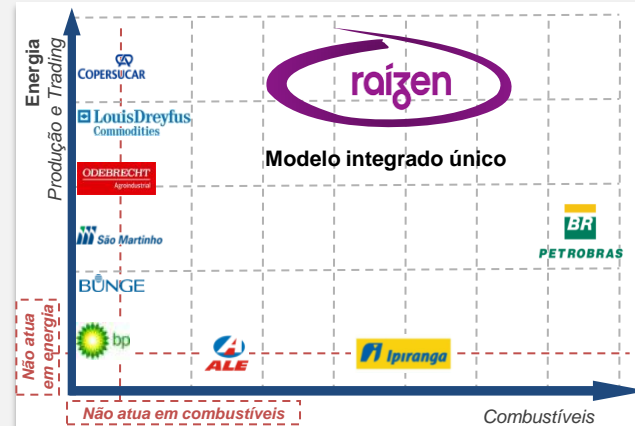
Energia
Produção e Trading

COPERSUCAR
LouisDreyfus Commodities
ODEBRECHT Agroindustrial
São Martinho
BUNGE
bp

raízen

Modelo integrado único

BR
PETROBRAS

ALE
Ipiranga

Não atua em energia

Não atua em combustíveis

Combustíveis